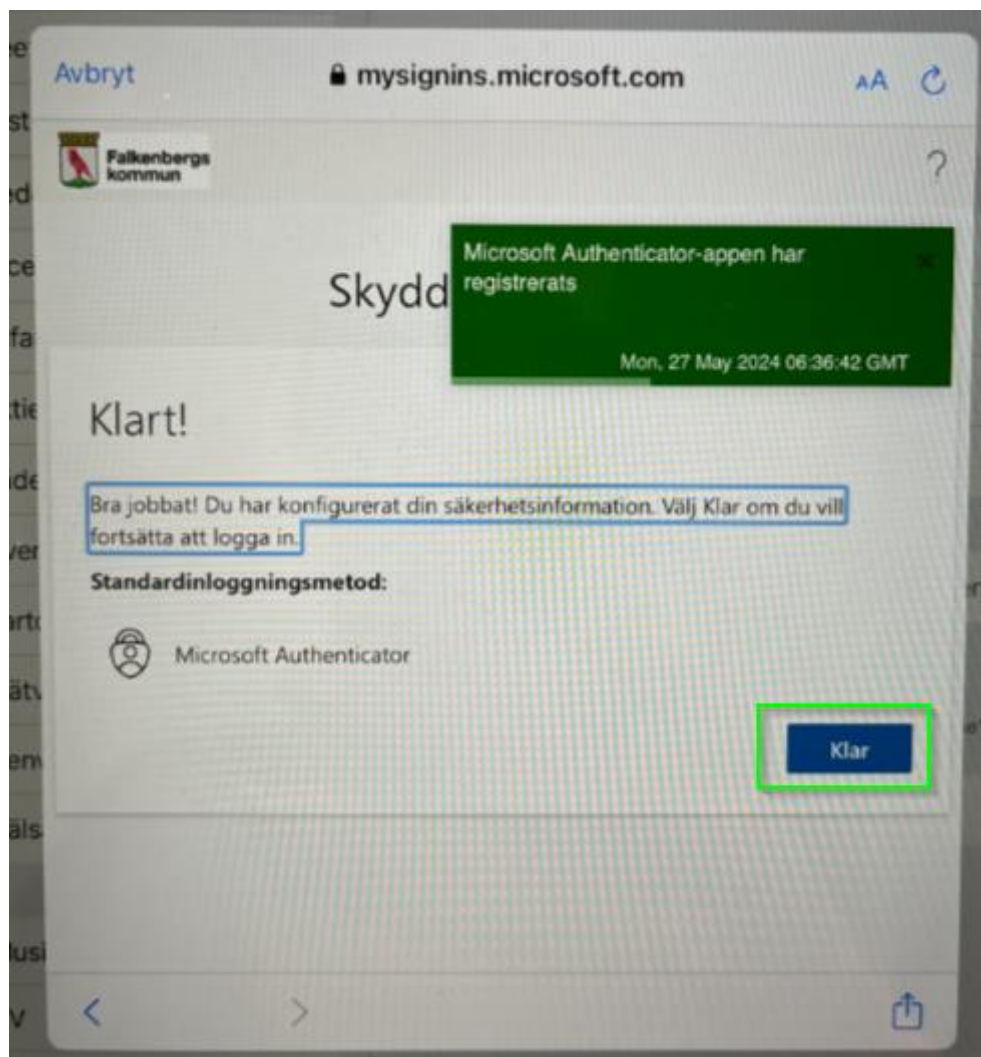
Avbryt mysignins.microsoft.com AA

Falkenbergs kommun

?

Skydd

Microsoft Authenticator-appen har registrerats

Mon, 27 May 2024 06:36:42 GMT

Klart!

Bra jobbat! Du har konfigurerat din säkerhetsinformation. Välj Klar om du vill fortsätta att logga in.

Standardinloggningsmetod:

Microsoft Authenticator

Klar